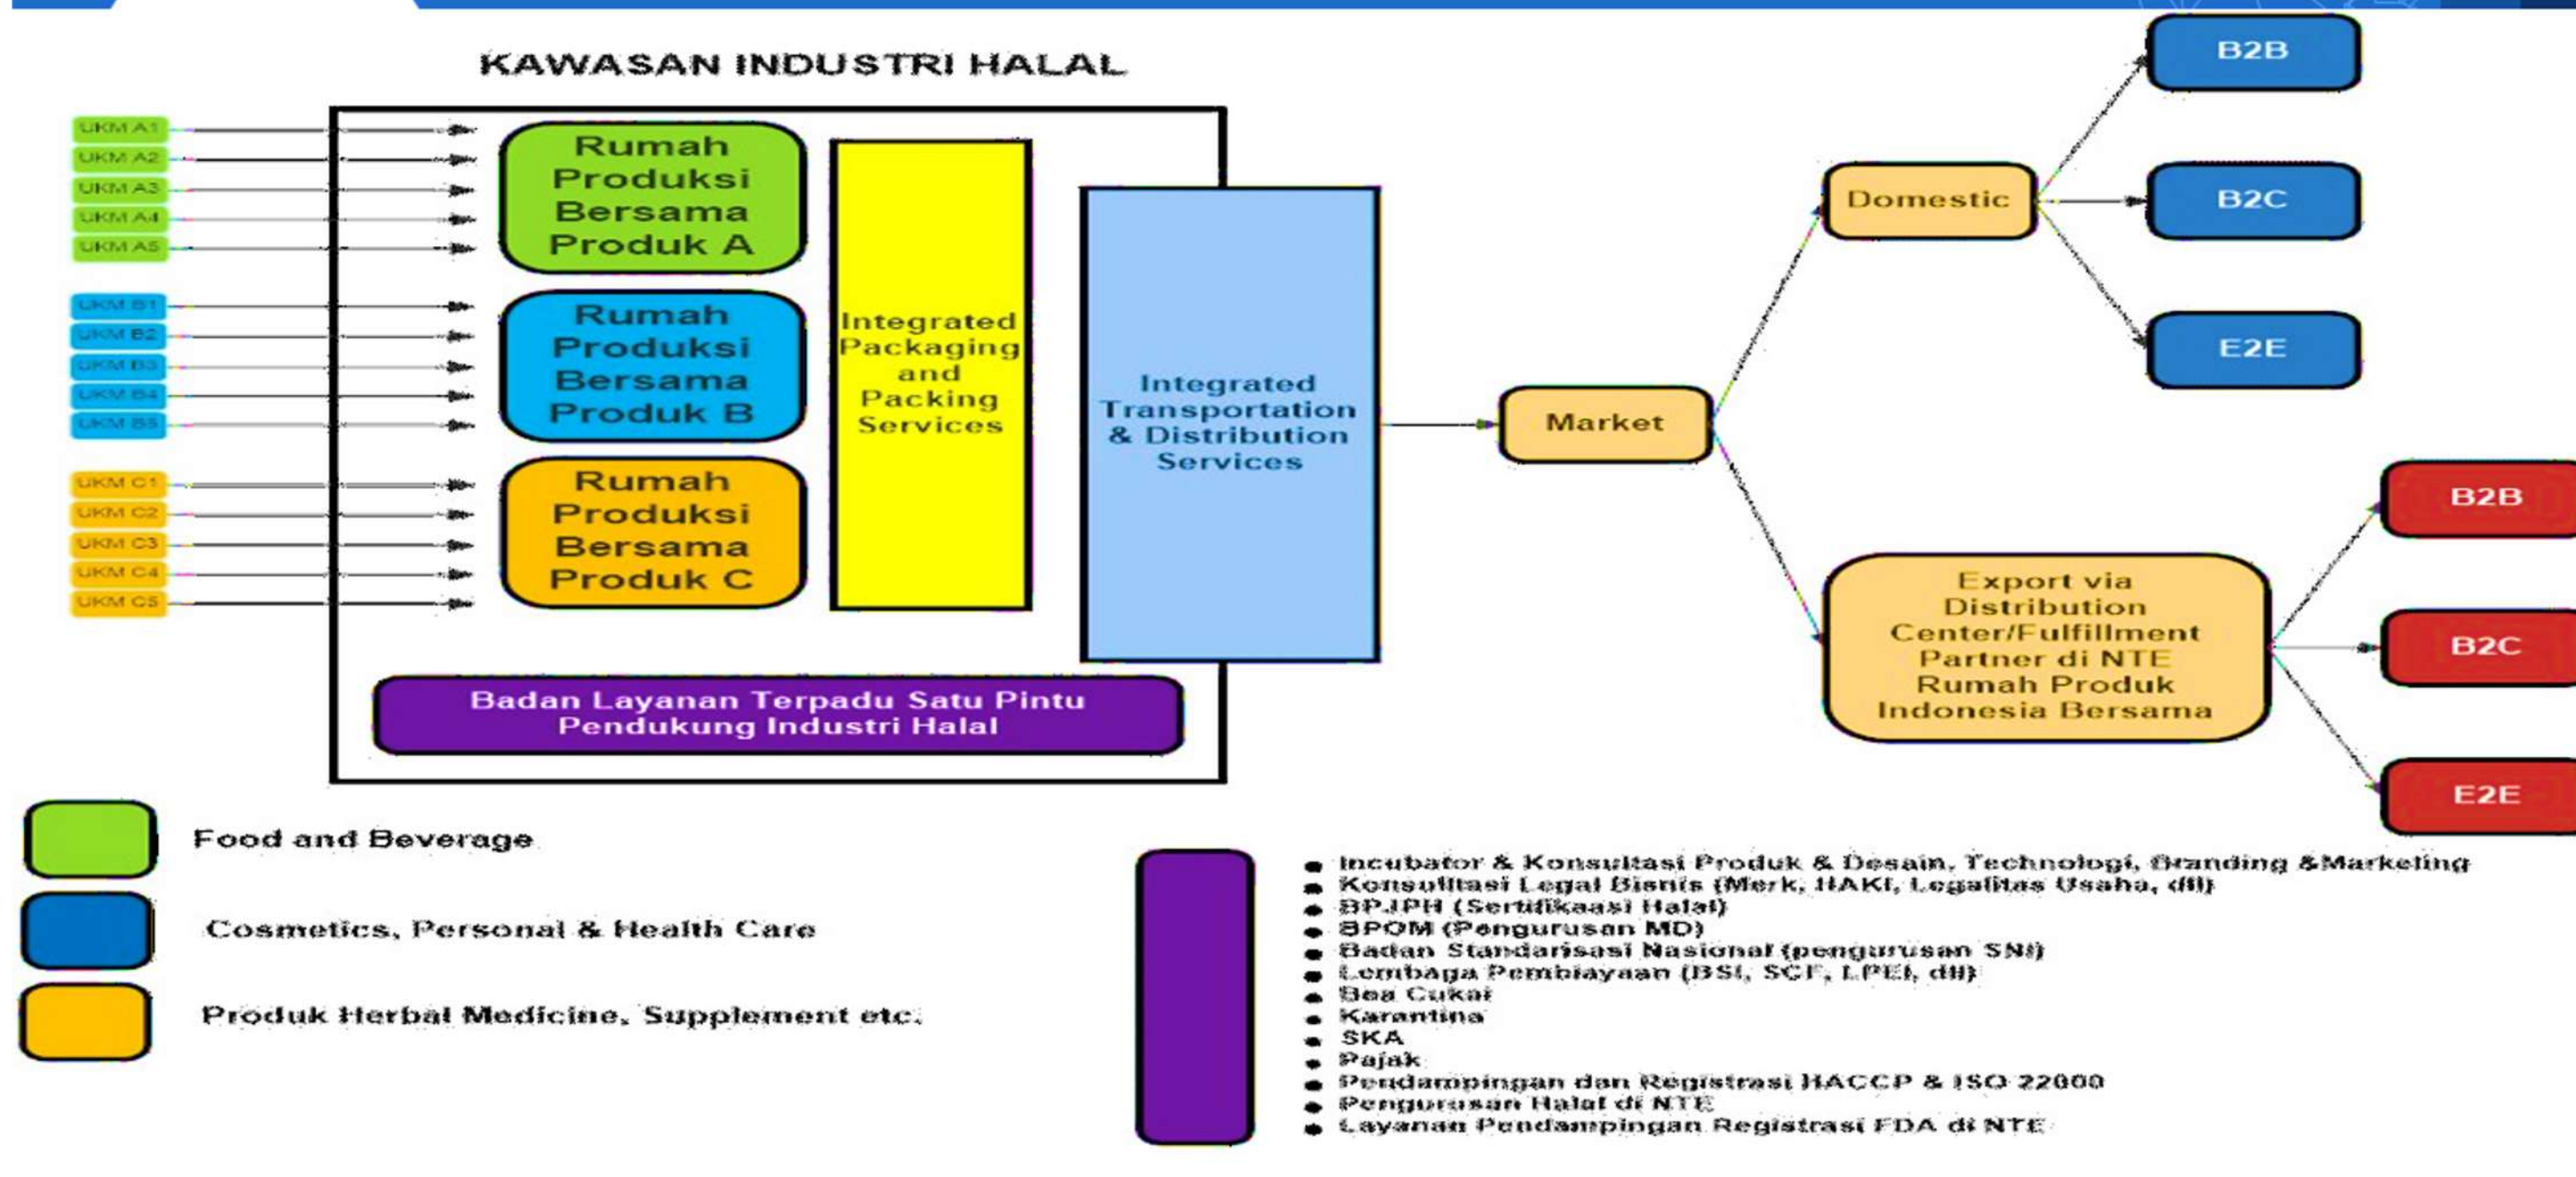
KAWASAN INDUSTRI HALAL

UKM A1
UKM A2
UKM A3
UKM A4
UKM A5

UKM B1
UKM B2
UKM B3
UKM B4
UKM B5

UKM C1
UKM C2
UKM C3
UKM C4
UKM C5

Rumah Produksi Bersama Produk A

Rumah Produksi Bersama Produk B

Rumah Produksi Bersama Produk C

Integrated Packaging and Packing Services

Integrated Transportation & Distribution Services

Badan Layanan Terpadu Satu Pintu Pendukung Industri Halal

Market

Domestic

B2B

B2C

E2E

Export via Distribution Center/Fulfillment Partner di NTE Rumah Produk Indonesia Bersama

B2B

B2C

E2E

Food and Beverage

Cosmetics, Personal & Health Care

Produk Herbal Medicine, Supplement etc.

- Incubator & Konsultasi Produk & Desain, Technologi, Branding &Marketing
- Konsulltasi Legal Bisnis (Merk, HAKI, Legalitas Usaha, dll)
- BPJPH (Sertifikaasi Halal)
- BPOM (Pengurusan MD)
- Badan Standarisasi Nasional (pengurusan SNI)
- Lembaga Pembiayaan (BSI, SCF, LPEI, dll)
- Bea Cukai
- Karantina
- SKA
- Pajak
- Pendampingan dan Registrasi HACCP & ISO 22000
- Pengurusan Halal di NTE
- Layanan Pendampingan Registrasi FDA di NTE